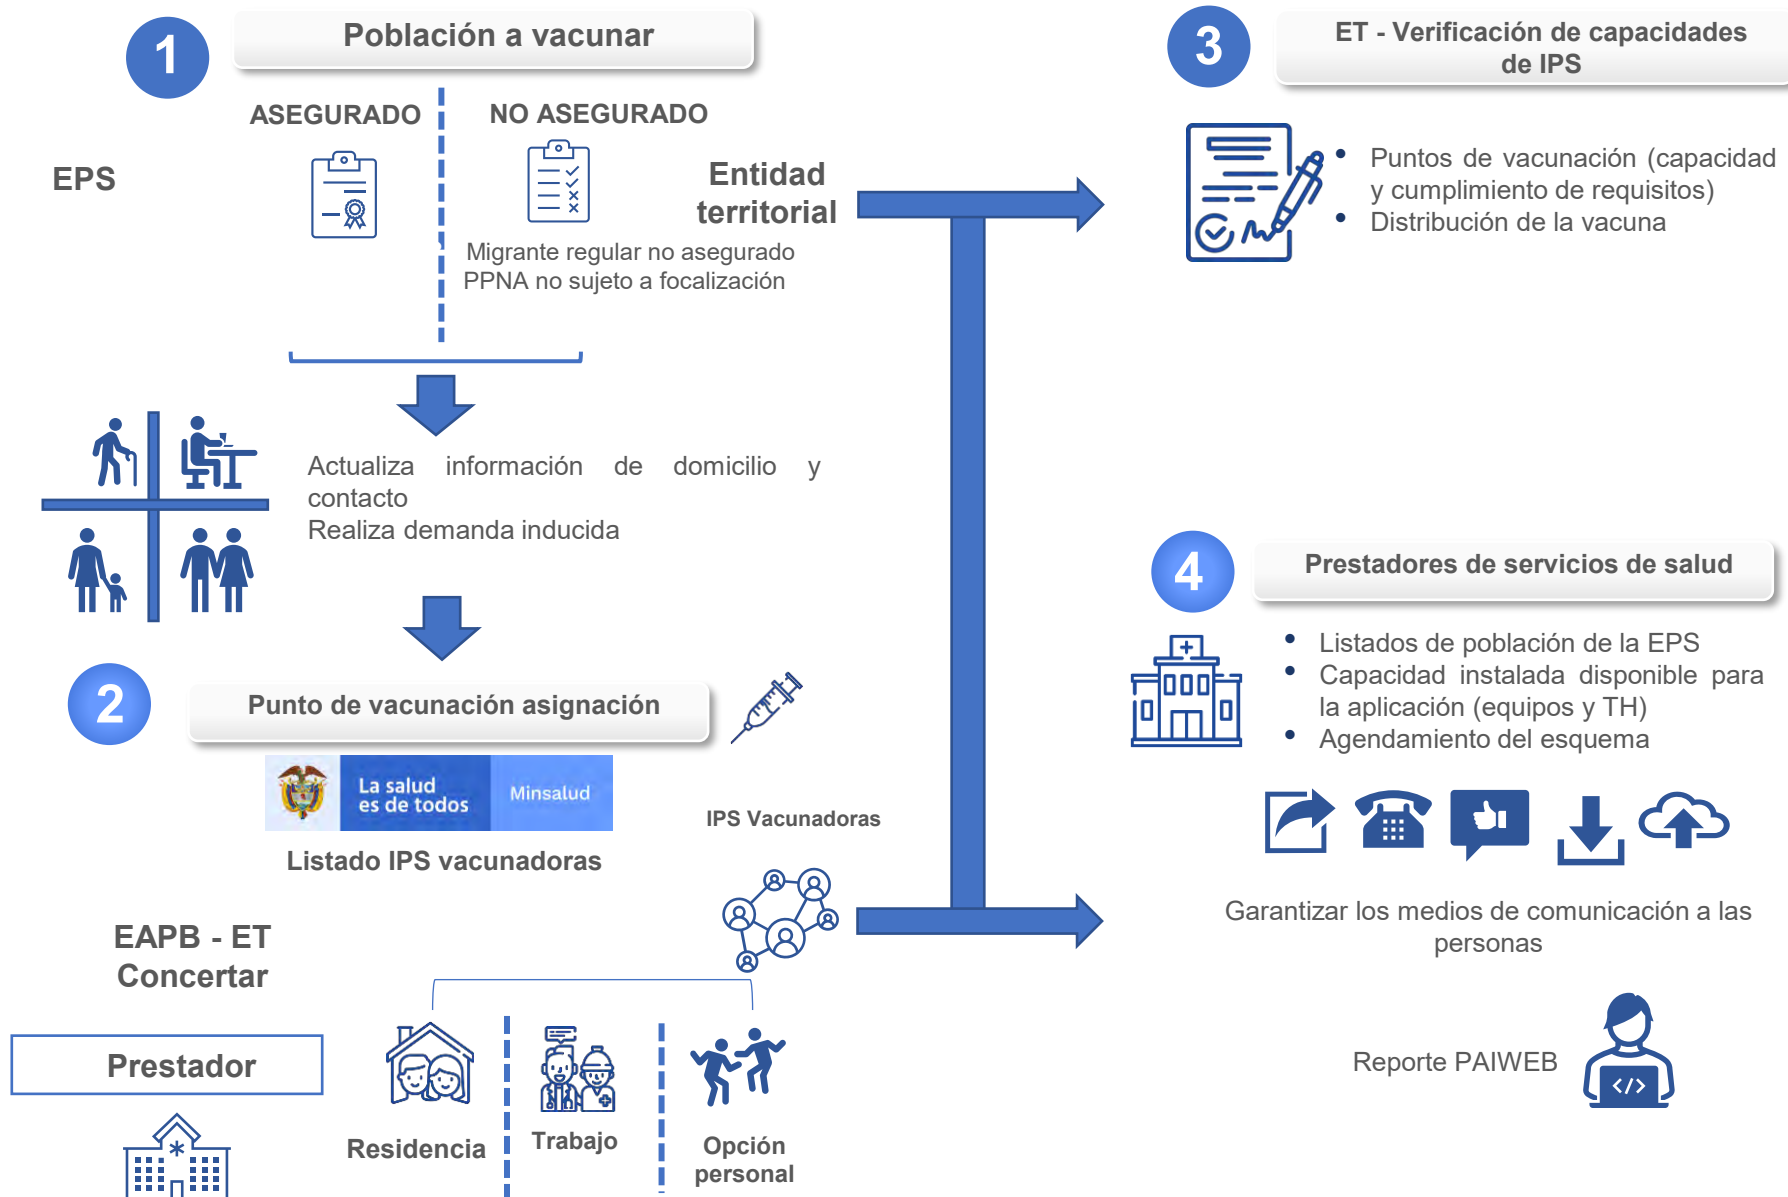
1

Población a vacunar

ASEGURADO

NO ASEGURADO

EPS

Entidad territorial

Migrante regular no asegurado
PPNA no sujeto a focalización

Actualiza información de domicilio y contacto
Realiza demanda inducida

2

Punto de vacunación asignación

La salud es de todos

Minsalud

Listado IPS vacunadoras

IPS Vacunadoras

EAPB - ET
Concertar

Prestador

Residencia

Trabajo

Opción personal

3

ET - Verificación de capacidades de IPS

- Puntos de vacunación (capacidad y cumplimiento de requisitos)
- Distribución de la vacuna

4

Prestadores de servicios de salud

- Listados de población de la EPS
- Capacidad instalada disponible para la aplicación (equipos y TH)
- Agendamiento del esquema

Garantizar los medios de comunicación a las personas

Reporte PAIWEB